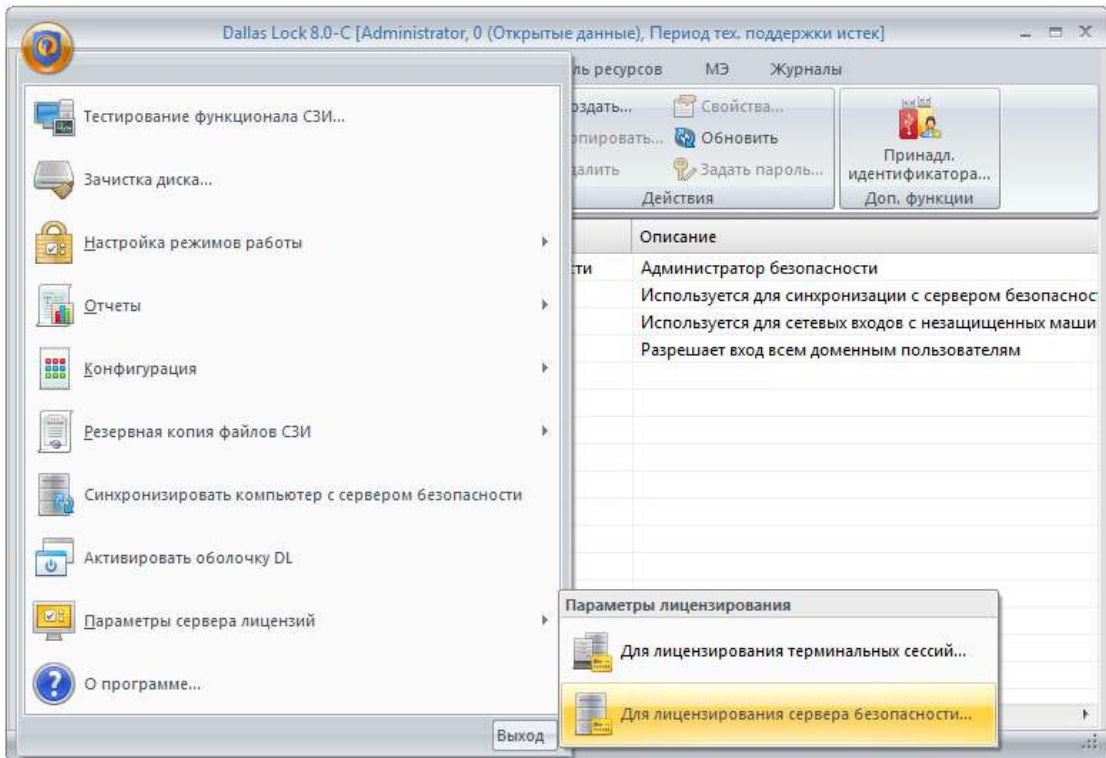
Dallas Lock 8.0-C [Administrator, 0 (Открытые данные), Период тех. поддержки истек]

ль ресурсов МЭ Журналы

оздать... Свойства...
опировать... Обновить
далить Задать пароль...
Действия

Принадл. идентификатора...
Доп. функции

Тестирование функционала СЗИ...

Зачистка диска...

Настройка режимов работы

Отчеты

Конфигурация

Резервная копия файлов СЗИ

Синхронизировать компьютер с сервером безопасности

Активировать оболочку DL

Параметры сервера лицензий

О программе...

Выход

| | Описание |
|---|---|
| сти | Администратор безопасности |
| | Используется для синхронизации с сервером безопасност |
| | Используется для сетевых входов с незащищенных маши |
| | Разрешает вход всем доменным пользователям |

Параметры лицензирования

Для лицензирования терминальных сессий...

Для лицензирования сервера безопасности...